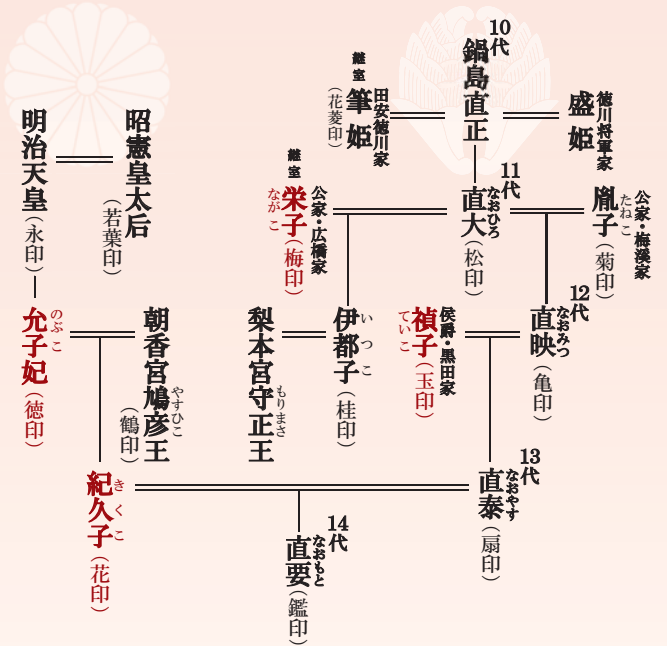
10代
鍋島直正

継室
筆姫
田安徳川家
（花菱印）

盛姫
徳川将軍家

明治天皇
（永印）

昭憲皇太后
（若葉印）

11代
直大 なおひろ
（松印）

継室
栄子 ながこ
公家・広橋家
（梅印）

胤子 たねこ
公家・梅溪家
（菊印）

12代
直映 なおみつ
（亀印）

允子妃 のぶこ
（徳印）

朝香宮鳩彦王 やすひこ
（鶴印）

梨本宮守正王 もりまさ

伊都子 いつこ
（桂印）

禎子 ていこ
侯爵・黒田家
（玉印）

13代
直泰 なおやす
（扇印）

紀久子 きくこ
（花印）

14代
直要 なおもと
（鑑印）